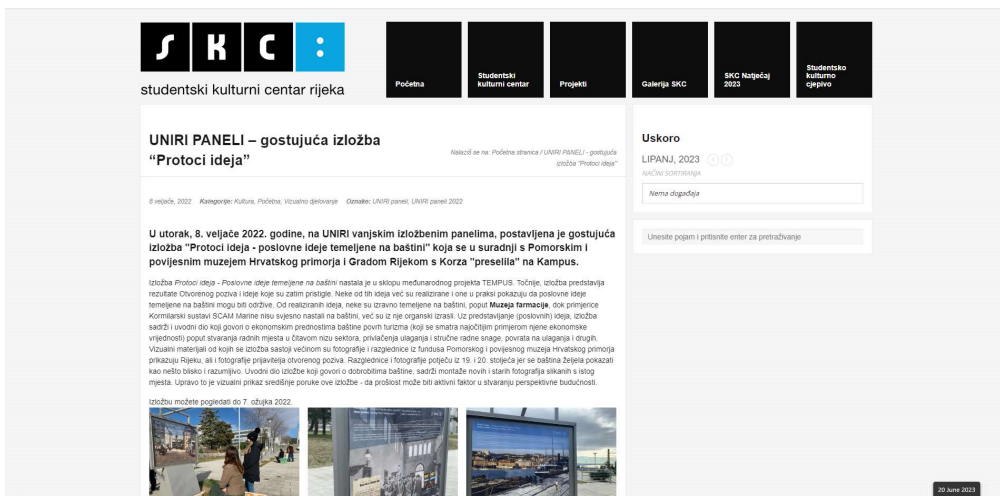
S K C :

studentski kulturni centar rijeka

Početna

Studentski kulturni centar

Projekti

Galerija SKC

SKC Natječaj 2023

Studentsko kulturno cjepivo

UNIRI PANELI – gostujuća izložba "Protoci ideja"

Nalazit se na: Početna stranica / UNIRI PANELI - gostujuća izložba "Protoci ideja"

8 veljače, 2022 Kategorije: Kultura, Početna, Vizualno djelovanje Oznake: UNIRI paneli, UNIRI paneli 2022

U utorak, 8. veljače 2022. godine, na UNIRI vanjskim izložbenim panelima, postavljena je gostujuća izložba "Protoci ideja - poslovne ideje temeljene na baštini" koja se u suradnji s Pomorskim i povijesnim muzejem Hrvatskog primorja i Gradom Rijekom s Korza "preselila" na Kampus.

Izložba Protoci ideja - Poslovne ideje temeljene na baštini nastala je u sklopu međunarodnog projekta TEMPUS. Točnije, izložba predstavlja rezultate Otvorenog poziva i ideje koje su zatim pristigle. Neke od tih ideja već su realizirane i one u praksi pokazuju da poslovne ideje temeljene na baštini mogu biti održive. Od realiziranih ideja, neke su izravno temeljene na baštini, poput Muzeja farmacije, dok primjerice Kormilarski sustavi SCAM Marine nisu svjesno nastali na baštini, već su iz nje organski izrasli. Uz predstavljanje (poslovnih) ideja, izložba sadrži i uvodni dio koji govori o ekonomskim prednostima baštine povrh turizma (koji se smatra najočitijim primjerom njene ekonomske vrijednosti) poput stvaranja radnih mjesta u čitavom nizu sektora, privlačenja ulaganja i stručne radne snage, povrata na ulaganja i drugih. Vizualni materijali od kojih se izložba sastoji većinom su fotografije i razglednice iz fundusa Pomorskog i povijesnog muzeja Hrvatskog primorja prikazuju Rijeku, ali i fotografije prijavitelja otvorenog poziva. Razglednice i fotografije potječu iz 19. i 20. stoljeća jer se baština željela pokazati kao nešto blisko i razumljivo. Uvodni dio izložbe koji govori o dobrobitima baštine, sadrži montaže novih i starih fotografija slikanih s istog mjesta. Upravo to je vizualni prikaz središnje poruke ove izložbe - da prošlost može biti aktivni faktor u stvaranju perspektivne budućnosti.

Izložbu možete pogledati do 7. ožujka 2022.

Uskoro

LIPANJ, 2023

NAČINI SORTIRANJA

Nema događaja

Unesite pojam i pritisnite enter za pretraživanje

20 June 2023